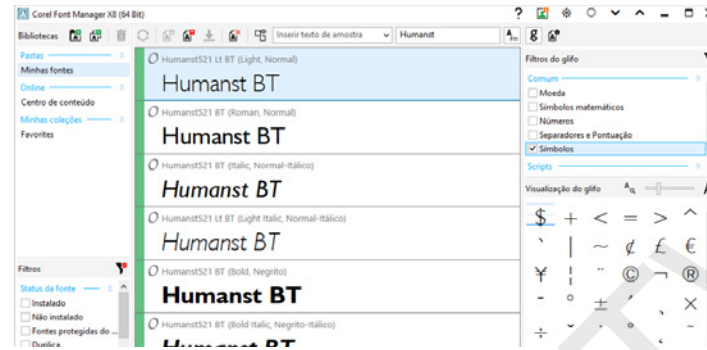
Corel Font Manager X8 (64 Bit)

Bibliotecas

Inserir texto de amostra

Humanst

Pastas

Minhas fontes

Online

Centro de conteúdo

Minhas coleções

Favoritos

Filtros

Status da fonte

Instalado

Não instalado

Fontes protegidas do ...

Duplica

Humanst521 Lt BT (Light, Normal)

Humanst BT

Humanst521 BT (Roman, Normal)

Humanst BT

Humanst521 BT (Italic, Normal-Itálico)

Humanst BT

Humanst521 Lt BT (Light Italic, Normal-Itálico)

Humanst BT

Humanst521 BT (Bold, Negrito)

Humanst BT

Humanst521 BT (Bold Italic, Negrito-Itálico)

Humanst BT

Filtros do glifo

Comum

Moeda

Símbolos matemáticos

Números

Separadores e Pontuação

Símbolos

Scripts

Visualização do glifo

$ + < = > ^

` | ~ ¢ £ €

¥ ¦ ¨ © ¬ ®

- ° ± ´ ¸ ×

÷